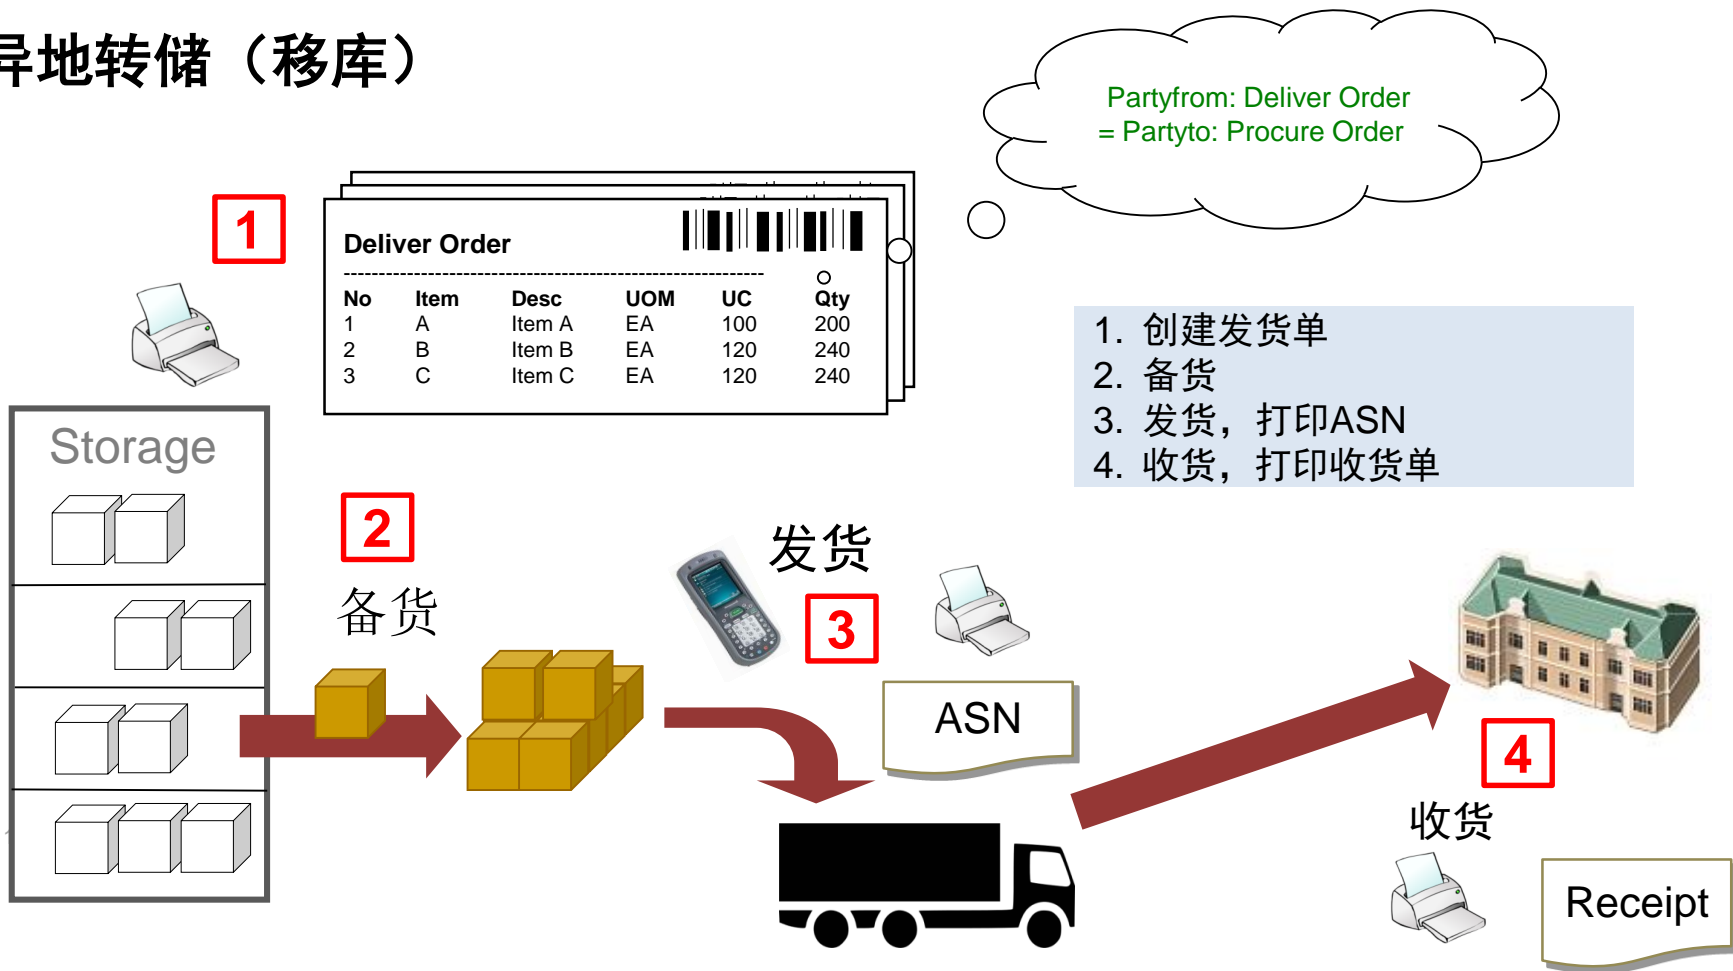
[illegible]地转储（移库）

Partyfrom: Deliver Order
= Partyto: Procure Order

1

Deliver Order

| No | Item | Desc | UOM | UC | Qty |
|---|---|---|---|---|---|
| 1 | A | Item A | EA | 100 | 200 |
| 2 | B | Item B | EA | 120 | 240 |
| 3 | C | Item C | EA | 120 | 240 |

1. 创建发货单
2. 备货
3. 发货，打印ASN
4. 收货，打印收货单

Storage

2

备货

发货

3

ASN

4

收货

Receipt